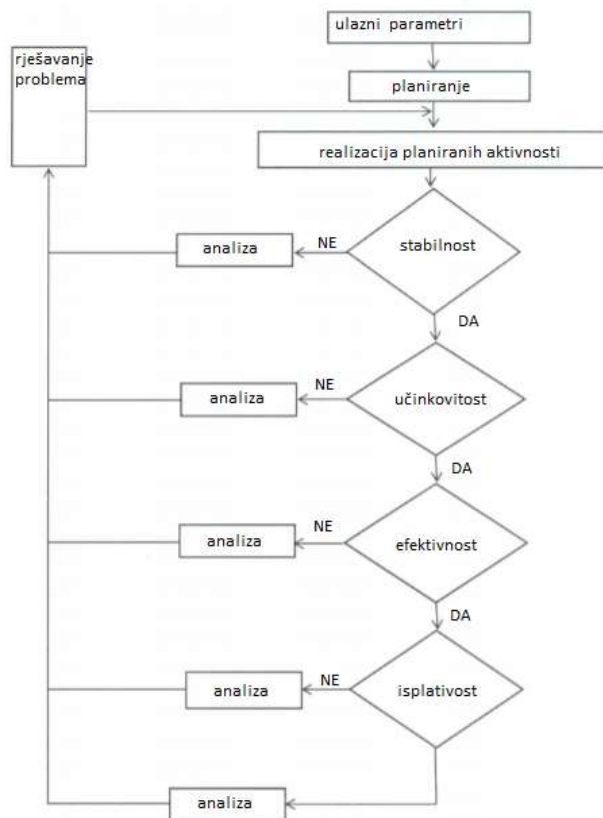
ulazni parametri

rješavanje problema

planiranje

realizacija planiranih aktivnosti

analiza

NE

stabilnost

DA

analiza

NE

učinkovitost

DA

analiza

NE

efektivnost

DA

analiza

NE

isplativost

analiza